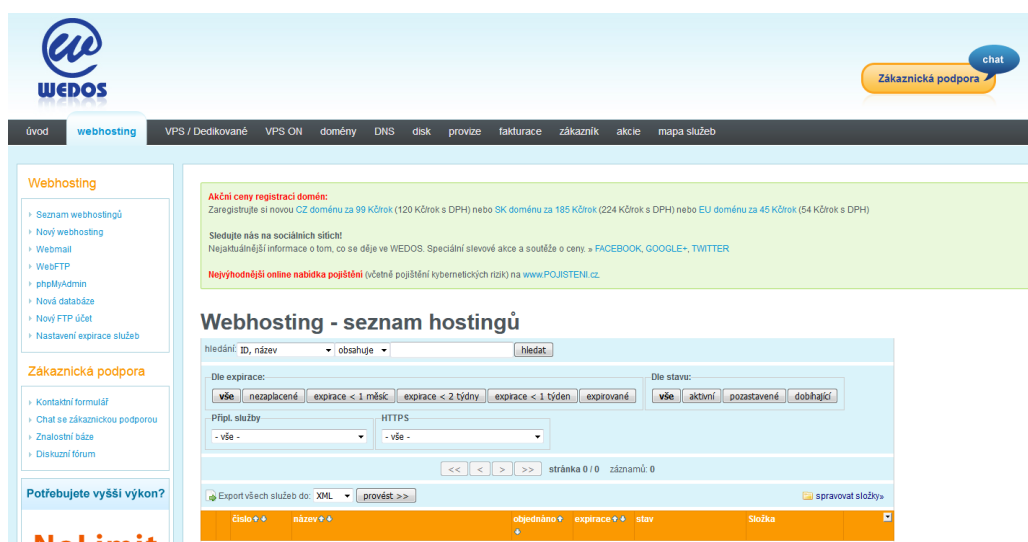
WEDOS

chat
Zákaznická podpora

úvod webhosting VPS / Dedikované VPS ON domény DNS disk provize fakturace zákazník akcie mapa služeb

Webhosting

Seznam webhostingů
Nový webhosting
Webmail
WebFTP
phpMyAdmin
Nová databáze
Nový FTP účet
Nastavení expirace služeb

Zákaznická podpora

Kontaktní formulář
Chat se zákaznickou podporou
Znalostní báze
Diskuzní fórum

Potřebujete vyšší výkon?

Akční ceny registrací domén:
Zaregistrujte si novou CZ doménu za 99 Kč/rok (120 Kč/rok s DPH) nebo SK doménu za 185 Kč/rok (224 Kč/rok s DPH) nebo EU doménu za 45 Kč/rok (54 Kč/rok s DPH)

Sledujte nás na sociálních sítích!
Nejaktuálnější informace o tom, co se děje ve WEDOS. Speciální slevové akce a soutěže o ceny. » FACEBOOK, GOOGLE+, TWITTER

Nejvýhodnější online nabídka pojištění (včetně pojištění kybernetických rizik) na WWW.POJISTENI.CZ.

Webhosting - seznam hostingů

hledání: ID, název obsahuje hledat

Dle expirace:
vše nezaplacené expirace < 1 měsíc expirace < 2 týdny expirace < 1 týden expirované

Dle stavu:
vše aktivní pozastavené dobíhající

Připl. služby
- vše -

HTTPS
- vše -

<< < > >> stránka 0 / 0 záznamů: 0

Export všech služeb do: XML provést >>

spravovat složky»

číslo název objednáno expirace stav Složka